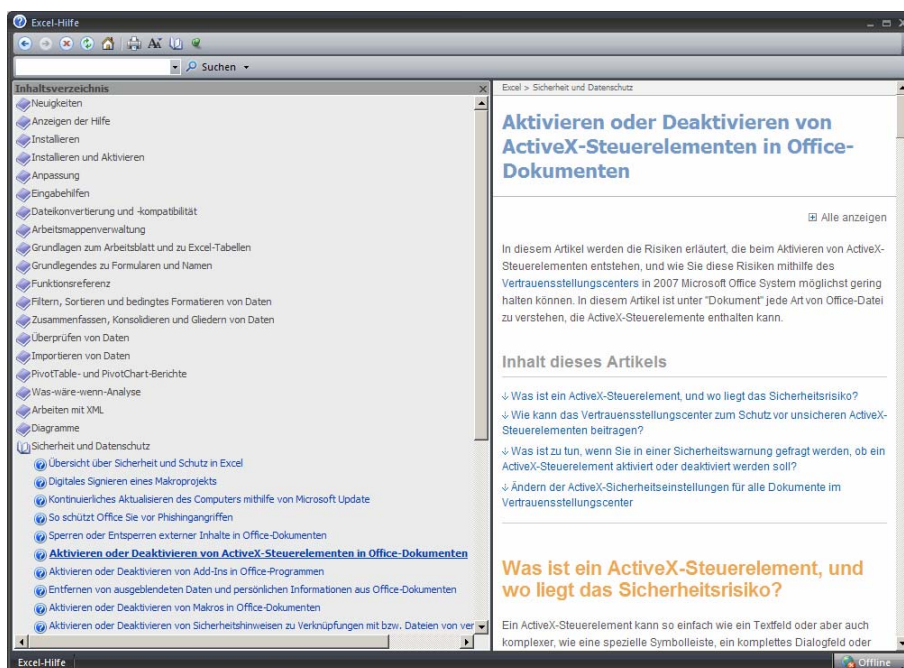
Excel-Hilfe

Suchen

Inhaltsverzeichnis
Neuigkeiten
Anzeigen der Hilfe
Installieren
Installieren und Aktivieren
Anpassung
Eingabehilfen
Dateikonvertierung und -kompatibilität
Arbeitsmappenverwaltung
Grundlagen zum Arbeitsblatt und zu Excel-Tabellen
Grundlegendes zu Formularen und Namen
Funktionsreferenz
Filtern, Sortieren und bedingtes Formatieren von Daten
Zusammenfassen, Konsolidieren und Gliedern von Daten
Überprüfen von Daten
Importieren von Daten
PivotTable- und PivotChart-Berichte
Was-wäre-wenn-Analyse
Arbeiten mit XML
Diagramme
Sicherheit und Datenschutz
Übersicht über Sicherheit und Schutz in Excel
Digitales Signieren eines Makroprojekts
Kontinuierliches Aktualisieren des Computers mithilfe von Microsoft Update
So schützt Office Sie vor Phishingangriffen
Sperren oder Entsperren externer Inhalte in Office-Dokumenten
Aktivieren oder Deaktivieren von ActiveX-Steuerelementen in Office-Dokumenten
Aktivieren oder Deaktivieren von Add-Ins in Office-Programmen
Entfernen von ausgeblendeten Daten und persönlichen Informationen aus Office-Dokumenten
Aktivieren oder Deaktivieren von Makros in Office-Dokumenten
Aktivieren oder Deaktivieren von Sicherheitshinweisen zu Verknüpfungen mit bzw. Dateien von ver

Excel > Sicherheit und Datenschutz

Aktivieren oder Deaktivieren von ActiveX-Steuerelementen in Office-Dokumenten

Alle anzeigen

In diesem Artikel werden die Risiken erläutert, die beim Aktivieren von ActiveX-Steuerelementen entstehen, und wie Sie diese Risiken mithilfe des Vertrauensstellungscenters in 2007 Microsoft Office System möglichst gering halten können. In diesem Artikel ist unter "Dokument" jede Art von Office-Datei zu verstehen, die ActiveX-Steuerelemente enthalten kann.

Inhalt dieses Artikels

Was ist ein ActiveX-Steuerelement, und wo liegt das Sicherheitsrisiko?
Wie kann das Vertrauensstellungscenter zum Schutz vor unsicheren ActiveX-Steuerelementen beitragen?
Was ist zu tun, wenn Sie in einer Sicherheitswarnung gefragt werden, ob ein ActiveX-Steuerelement aktiviert oder deaktiviert werden soll?
Ändern der ActiveX-Sicherheitseinstellungen für alle Dokumente im Vertrauensstellungscenter

Was ist ein ActiveX-Steuerelement, und wo liegt das Sicherheitsrisiko?

Ein ActiveX-Steuerelement kann so einfach wie ein Textfeld oder aber auch komplexer, wie eine spezielle Symbolleiste, ein komplettes Dialogfeld oder

Excel-Hilfe
Offline